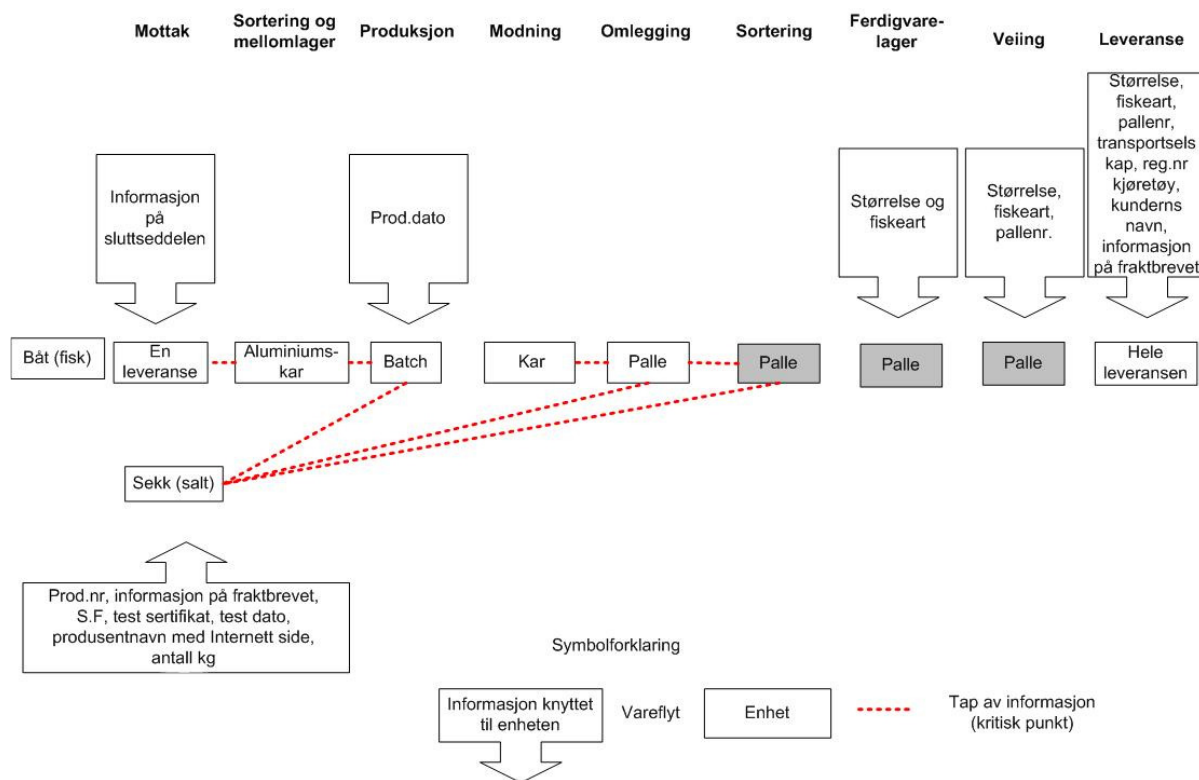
Mottak

Sortering og mellomlager

Produksjon

Modning

Omlegging

Sortering

Ferdigvarelager

Veiing

Leveranse

Informasjon på sluttseddelen

Prod.dato

Størrelse og fiskeart

Størrelse, fiskeart, pallenr.

Størrelse, fiskeart, pallenr, transportsels kap, reg.nr kjøretøy, kunderns navn, informasjon på fraktbrevet

Båt (fisk)

En leveranse

Aluminiumskar

Batch

Kar

Palle

Palle

Palle

Palle

Hele leveransen

Sekk (salt)

Prod.nr, informasjon på fraktbrevet, S.F, test sertifikat, test dato, produsentnavn med Internett side, antall kg

Symbolforklaring

Informasjon knyttet til enheten

Vareflyt

Enhet

Tap av informasjon (kritisk punkt)